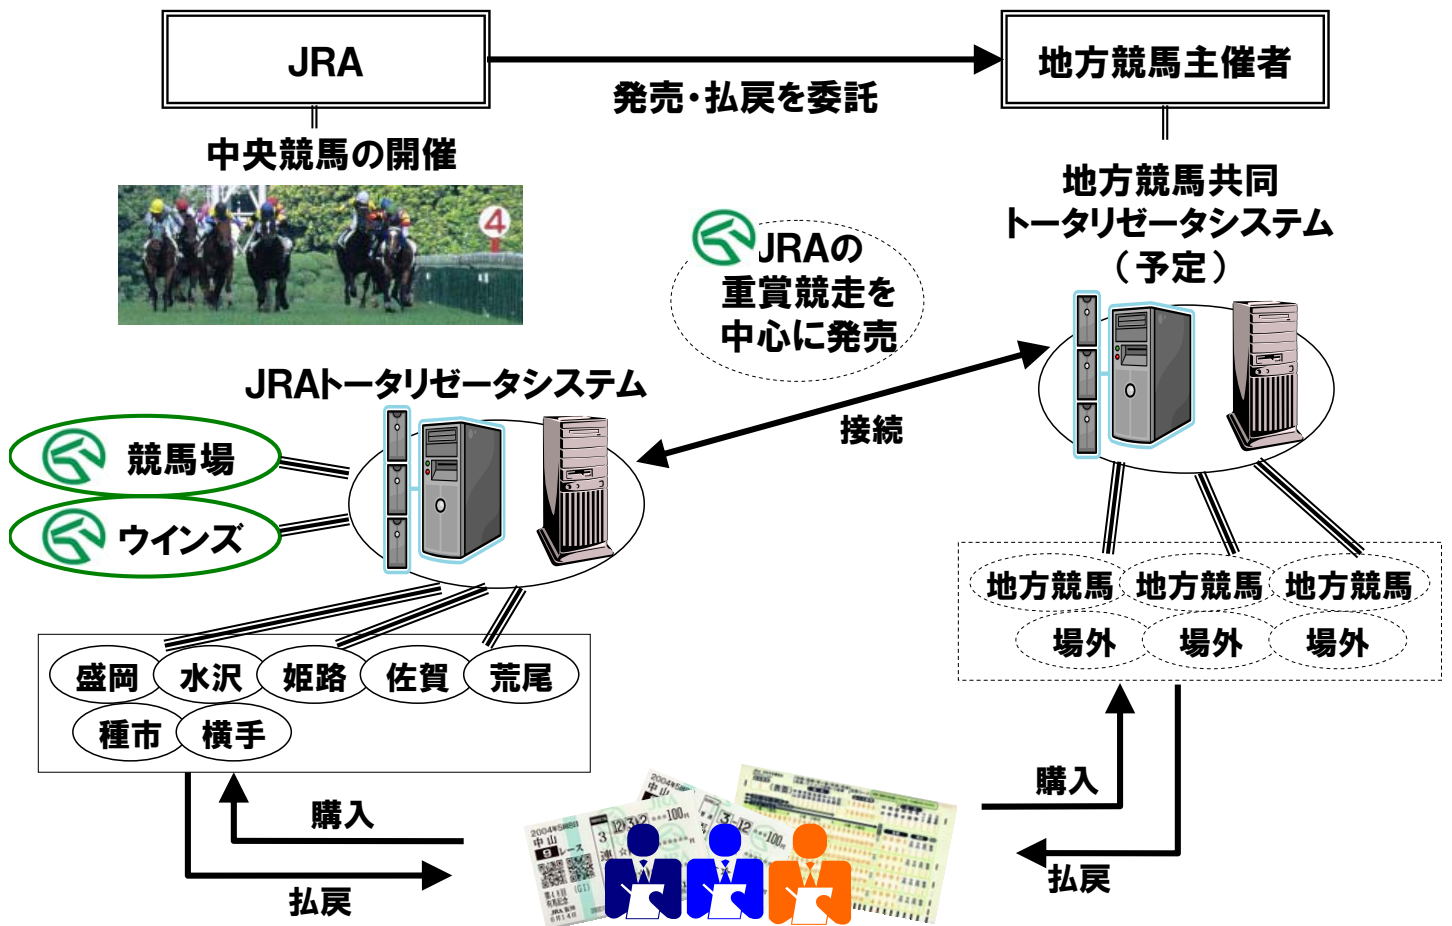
JRA

地方競馬主催者

発売・払戻を委託

中央競馬の開催

4

地方競馬共同
トータリゼータシステム
（予定）

JRAの
重賞競走を
中心に発売

JRAトータリゼータシステム

接続

競馬場

ウインズ

地方競馬 地方競馬 地方競馬
場外 場外 場外

盛岡 水沢 姫路 佐賀 荒尾
種市 横手

購入

払戻

購入

払戻